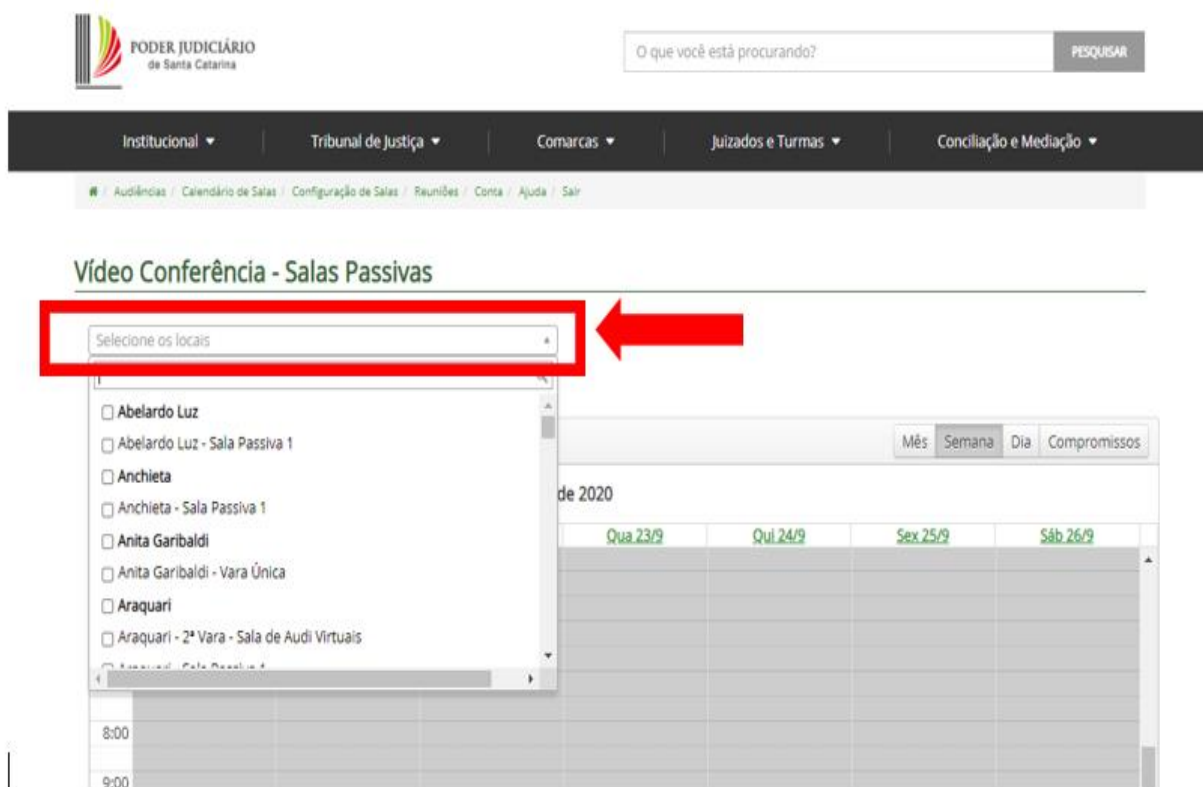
PODER JUDICIÁRIO
de Santa Catarina

O que você está procurando?

PESQUISAR

Institucional ▾ | Tribunal de Justiça ▾ | Comarcas ▾ | Juizados e Turmas ▾ | Conciliação e Mediação ▾

/ Audiências / Calendário de Salas / Configuração de Salas / Reuniões / Conta / Ajuda / Sair

Vídeo Conferência - Salas Passivas

Selecione os locais

Abelardo Luz
Abelardo Luz - Sala Passiva 1
Anchieta
Anchieta - Sala Passiva 1
Anita Garibaldi
Anita Garibaldi - Vara Única
Araquari
Araquari - 2ª Vara - Sala de Audi Virtuais
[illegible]

Mês | Semana | Dia | Compromissos

de 2020

Qua 23/9 | Qui 24/9 | Sex 25/9 | Sáb 26/9

8:00
9:00